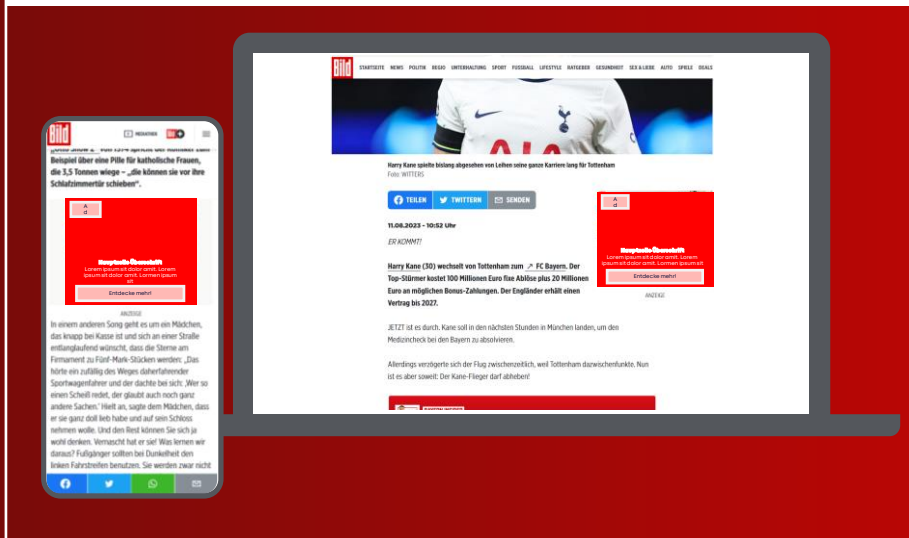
Bild STARTSEITE NEWS POLITIK REGIO UNTERHALTUNG SPORT FUSSBALL LIFESTYLE RATGEBER GESUNDHEIT SEX & LIEBE AUTO SPIELE DEALS

Harry Kane spielte bislang abgesehen von Leihen seine ganze Karriere lang für Tottenham
Foto: WITTERS

TEILEN TWITTERN SENDEN

11.08.2023 - 10:52 Uhr

ER KOMMT!

Harry Kane (30) wechselt von Tottenham zum FC Bayern. Der Top-Stürmer kostet 100 Millionen Euro fixe Ablöse plus 20 Millionen Euro an möglichen Bonus-Zahlungen. Der Engländer erhält einen Vertrag bis 2027.

JETZT ist es durch. Kane soll in den nächsten Stunden in München landen, um den Medizincheck bei den Bayern zu absolvieren.

Allerdings verzögerte sich der Flug zwischenzeitlich, weil Tottenham dazwischenfunkte. Nun ist es aber soweit: Der Kane-Flieger darf abheben!

Ad

Hauptzeile Überschrift
Lorem ipsum sit dolor amit. Lorem ipsum sit dolor amit. Lorem ipsum sit

Entdecke mehr!

ANZEIGE

Bild MEDIATHEK

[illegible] Show 2" von 1974 spricht der Komiker zum Beispiel über eine Pille für katholische Frauen, die 3,5 Tonnen wiege – „die können sie vor ihre Schlafzimmertür schieben".

Ad

Hauptzeile Überschrift
Lorem ipsum sit dolor amit. Lorem ipsum sit dolor amit. Lorem ipsum sit

Entdecke mehr!

ANZEIGE

In einem anderen Song geht es um ein Mädchen, das knapp bei Kasse ist und sich an einer Straße entlanglaufend wünscht, dass die Sterne am Firmament zu Fünf-Mark-Stücken werden: „Das hörte ein zufällig des Weges daherfahrender Sportwagenfahrer und der dachte bei sich: ‚Wer so einen Scheiß redet, der glaubt auch noch ganz andere Sachen.' Hielt an, sagte dem Mädchen, dass er sie ganz doll lieb habe und auf sein Schloss nehmen wolle. Und den Rest können Sie sich ja wohl denken. Vernascht hat er sie! Was lernen wir daraus? Fußgänger sollten bei Dunkelheit den linken Fahrstreifen benutzen. Sie werden zwar nicht